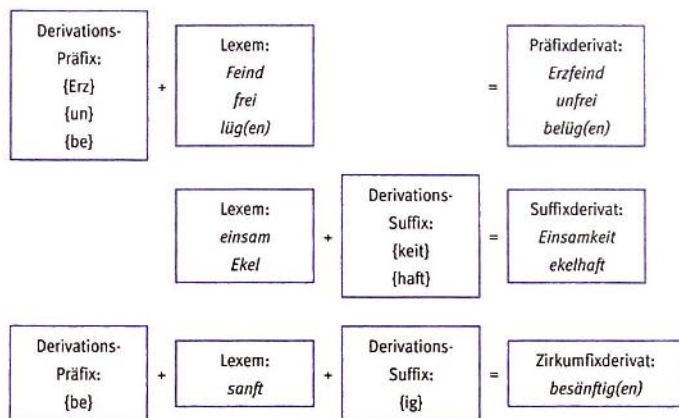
Derivations-
Präfix:
{Erz}
{un}
{be}

+

Lexem:
*Feind*
*frei*
*lüg(en)*

=

Präfixderivat:
*Erzfeind*
*unfrei*
*belüg(en)*

Lexem:
*einsam*
*Ekel*

+

Derivations-
Suffix:
{keit}
{haft}

=

Suffixderivat:
*Einsamkeit*
*ekelhaft*

Derivations-
Präfix:
{be}

+

Lexem:
*sanft*

+

Derivations-
Suffix:
{ig}

=

Zirkumfixderivat:
*besänftig(en)*